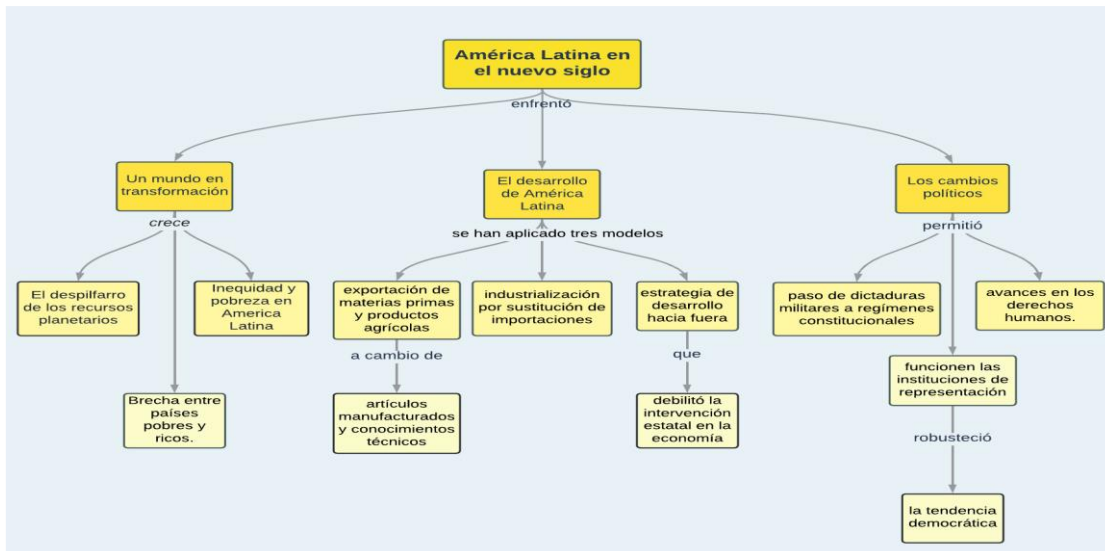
América Latina en el nuevo siglo

enfrentó

Un mundo en transformación

crece

El despilfarro de los recursos planetarios

Brecha entre países pobres y ricos.

Inequidad y pobreza en America Latina

El desarrollo de América Latina

se han aplicado tres modelos

exportación de materias primas y productos agrícolas

a cambio de

artículos manufacturados y conocimientos técnicos

industrialización por sustitución de importaciones

estrategia de desarrollo hacia fuera

que

debilitó la intervención estatal en la economía

Los cambios políticos

permitió

paso de dictaduras militares a regímenes constitucionales

funcionen las instituciones de representación

robusteció

la tendencia democrática

avances en los derechos humanos.